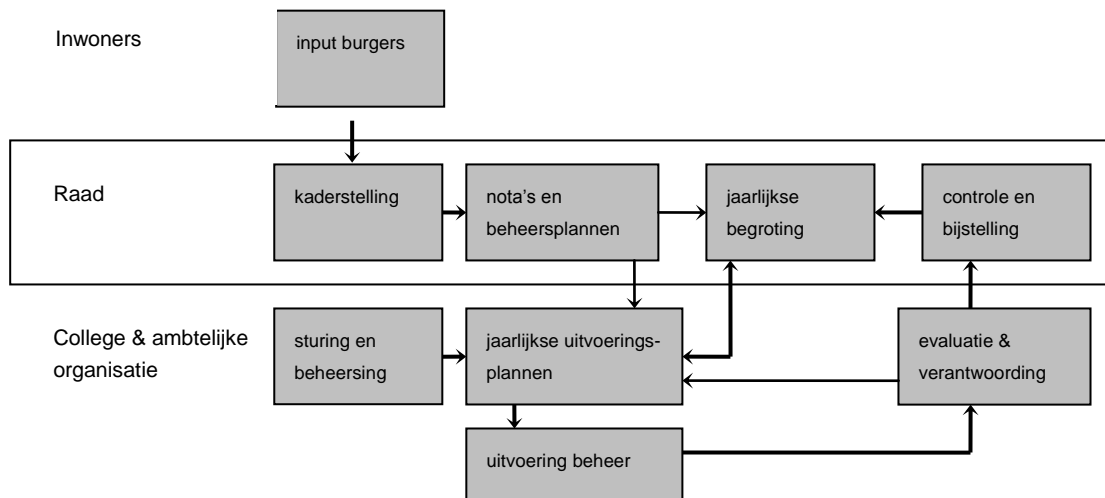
Inwoners

input burgers

Raad

kaderstelling

nota's en beheersplannen

jaarlijkse begroting

controle en bijstelling

College & ambtelijke organisatie

sturing en beheersing

jaarlijkse uitvoeringsplannen

evaluatie & verantwoording

uitvoering beheer